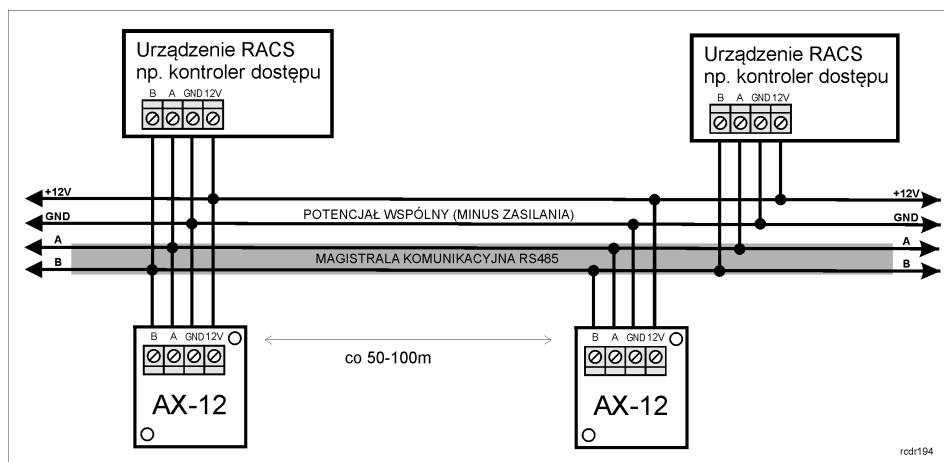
Urządzenie RACS
np. kontroler dostępu

B A GND 12V

Urządzenie RACS
np. kontroler dostępu

B A GND 12V

+12V
+12V
GND
POTENCJAŁ WSPÓLNY (MINUS ZASILANIA)
GND
A
A
B
MAGISTRALA KOMUNIKACYJNA RS485
B

B A GND 12V

AX-12

co 50-100m

B A GND 12V

AX-12

rcdr194